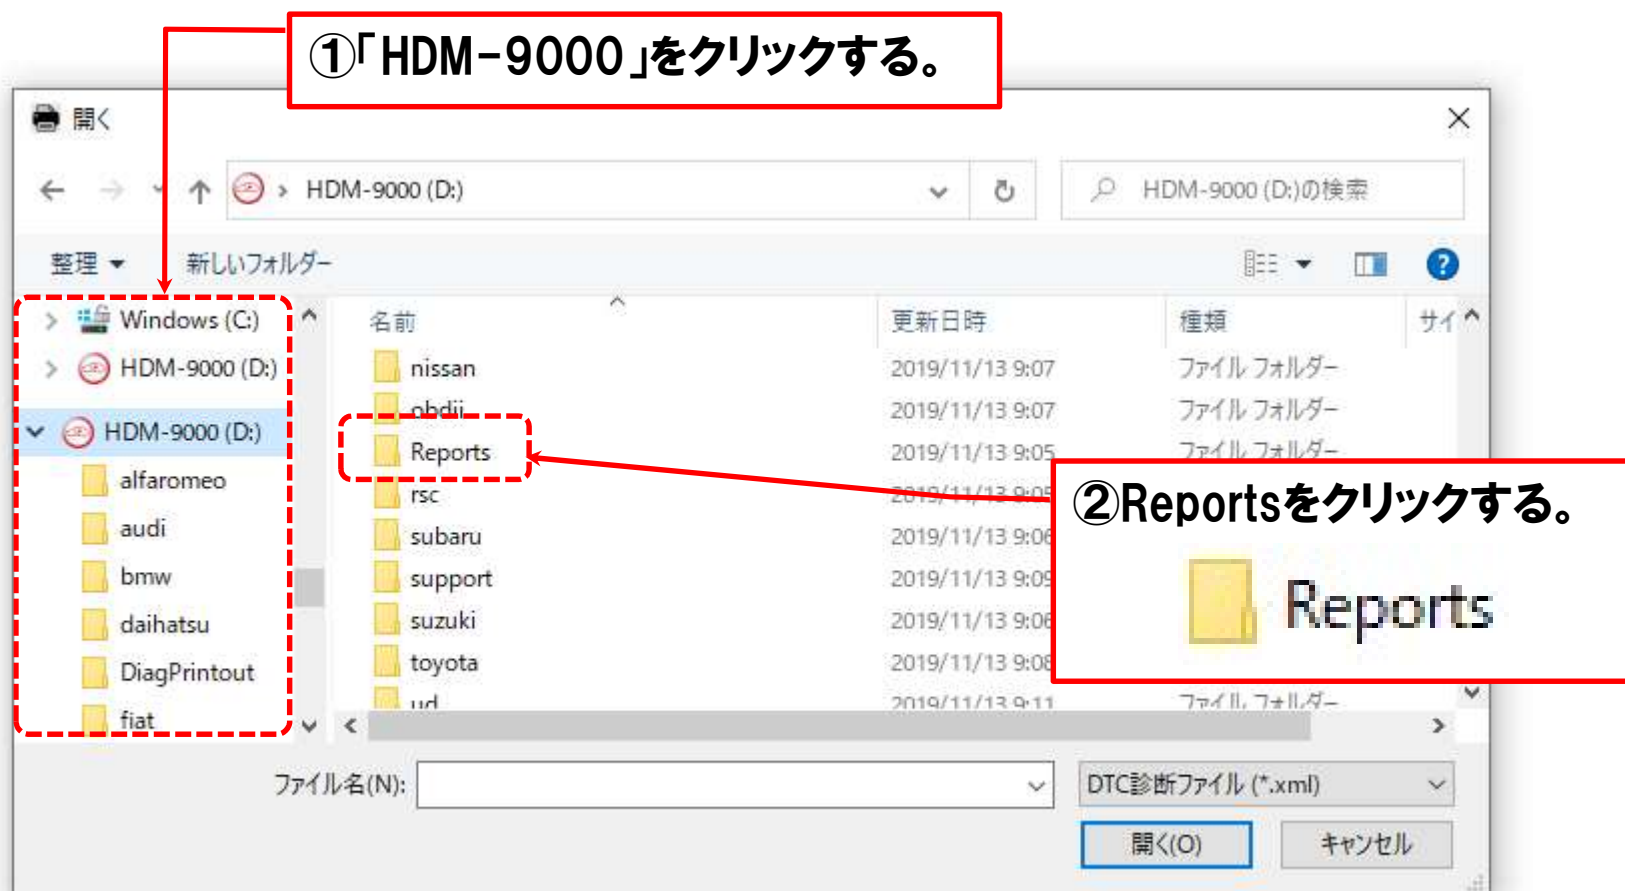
①「HDM-9000」をクリックする。

開く

HDM-9000 (D:)

HDM-9000 (D:)の検索

整理 ▾ 新しいフォルダー

Windows (C:)
HDM-9000 (D:)
HDM-9000 (D:)
alfaromeo
audi
bmw
daihatsu
DiagPrintout
fiat

| 名前 | 更新日時 | 種類 | サイ |
|---|---|---|---|
| nissan | 2019/11/13 9:07 | ファイル フォルダー | |
| obdii | 2019/11/13 9:07 | ファイル フォルダー | |
| Reports | 2019/11/13 9:05 | ファイル フォルダー | |
| rsc | 2019/11/13 9:05 | | |
| subaru | 2019/11/13 9:06 | | |
| support | 2019/11/13 9:09 | | |
| suzuki | 2019/11/13 9:06 | | |
| toyota | 2019/11/13 9:08 | | |
| ud | 2019/11/13 9:11 | ファイル フォルダー | |

②Reportsをクリックする。

Reports

ファイル名(N):

DTC診断ファイル (*.xml)

開く(O)

キャンセル